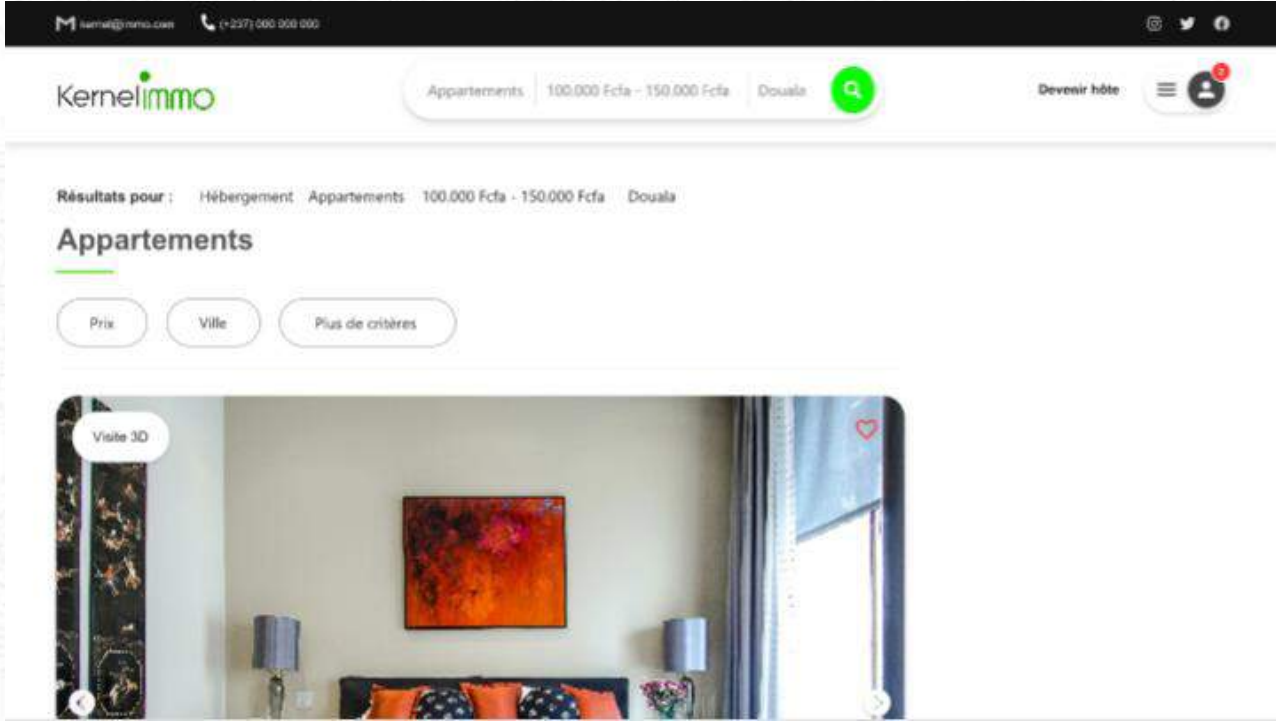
kernel@immo.com (+237) 000 000 000

Kernelimmo

Appartements 100.000 Fcfa - 150.000 Fcfa Douala

Devenir hôte

2

Résultats pour : Hébergement Appartements 100.000 Fcfa - 150.000 Fcfa Douala

Appartements

Prix

Ville

Plus de critères

Visite 3D